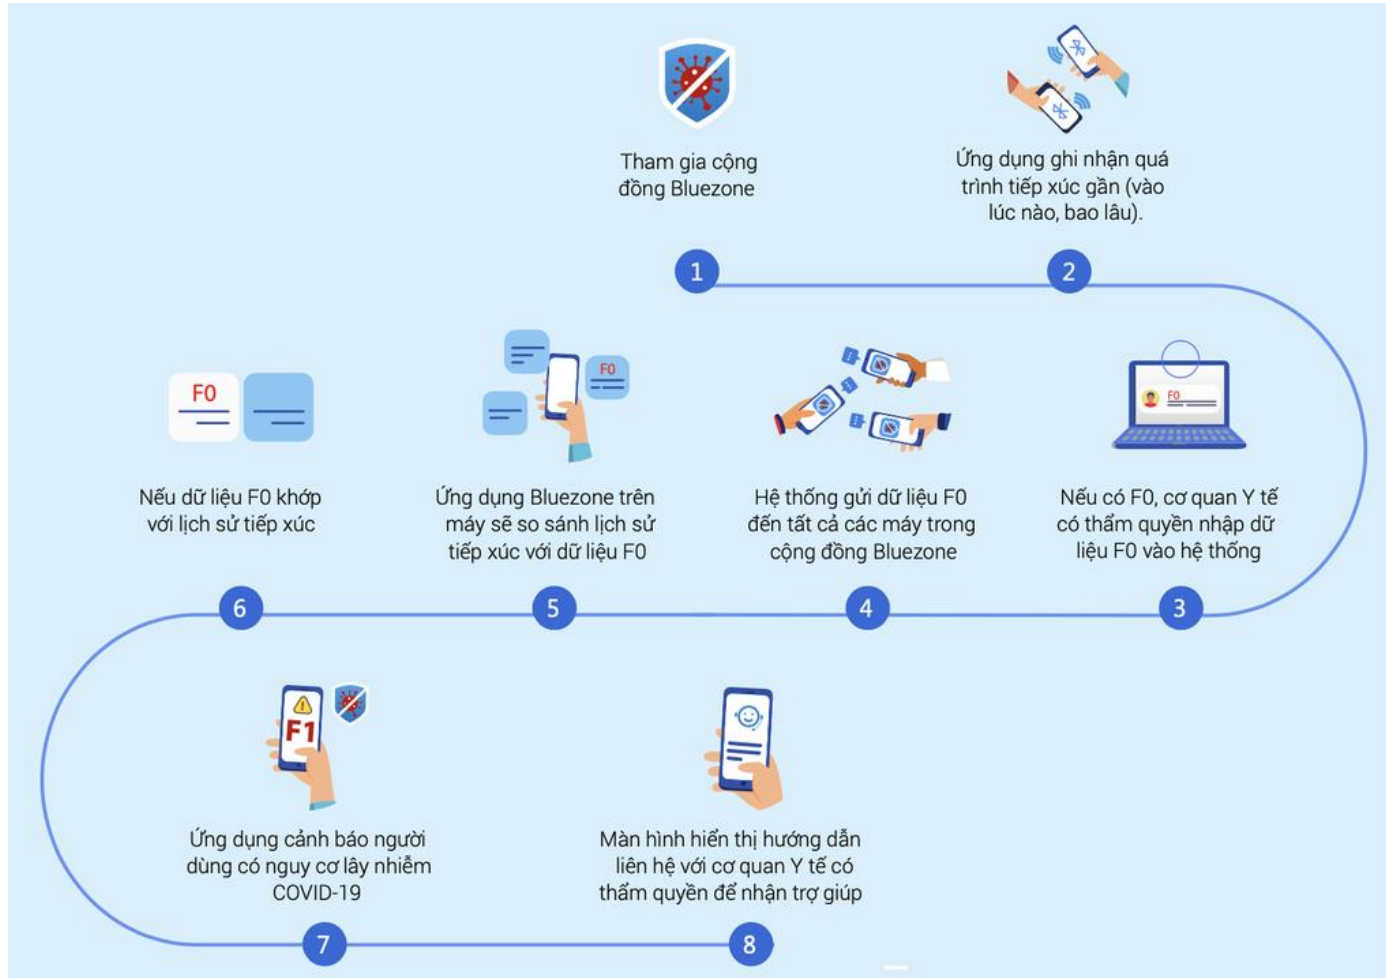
Tham gia cộng đồng Bluezone

1

Ứng dụng ghi nhận quá trình tiếp xúc gần (vào lúc nào, bao lâu).

2

F0

Nếu có F0, cơ quan Y tế có thẩm quyền nhập dữ liệu F0 vào hệ thống

3

Hệ thống gửi dữ liệu F0 đến tất cả các máy trong cộng đồng Bluezone

4

F0

Ứng dụng Bluezone trên máy sẽ so sánh lịch sử tiếp xúc với dữ liệu F0

5

F0

Nếu dữ liệu F0 khớp với lịch sử tiếp xúc

6

F1

Ứng dụng cảnh báo người dùng có nguy cơ lây nhiễm COVID-19

7

Màn hình hiển thị hướng dẫn liên hệ với cơ quan Y tế có thẩm quyền để nhận trợ giúp

8